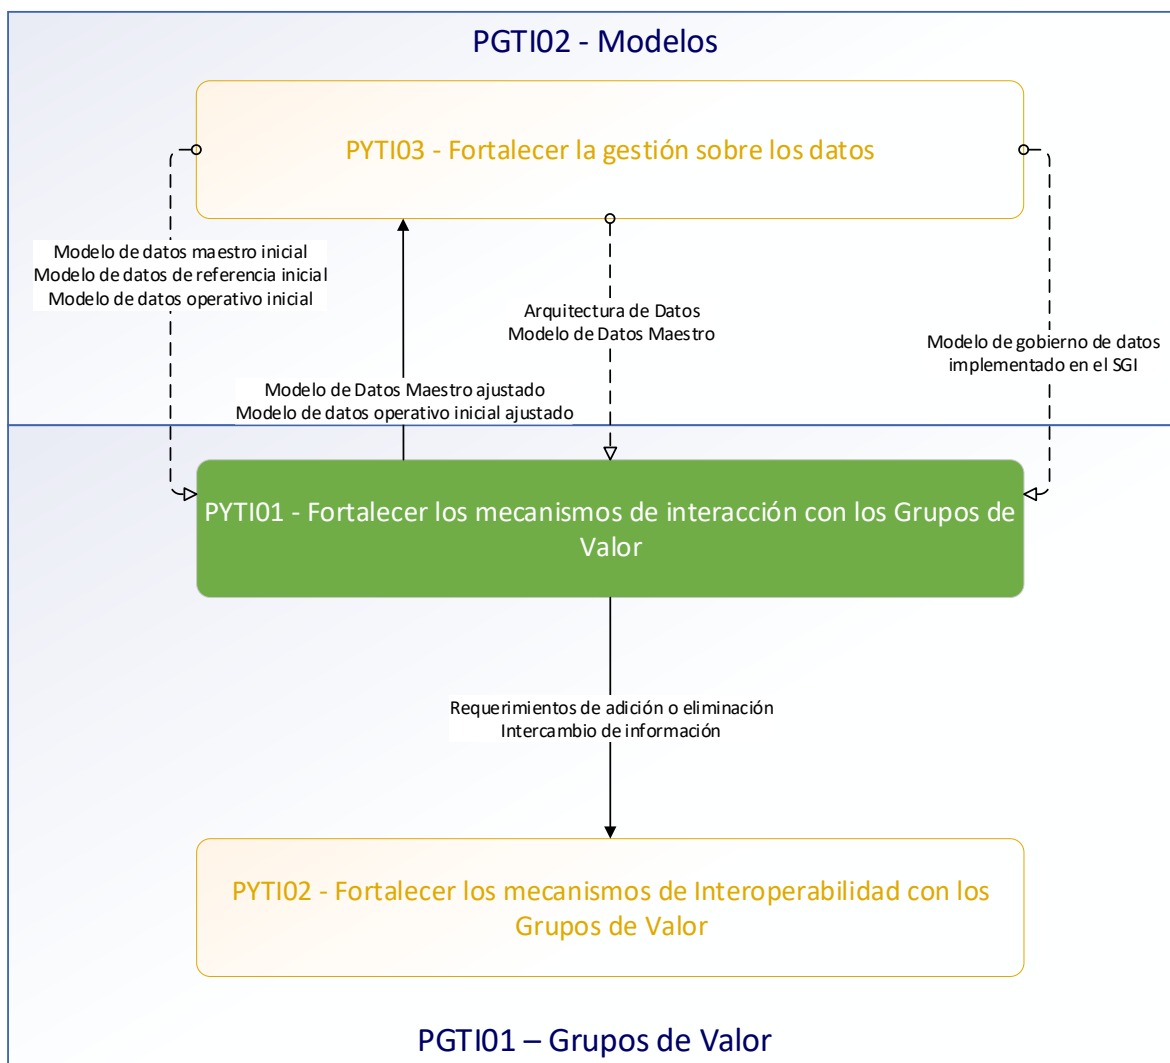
PGTI02 - Modelos

PYTI03 - Fortalecer la gestión sobre los datos

Modelo de datos maestro inicial
Modelo de datos de referencia inicial
Modelo de datos operativo inicial

Arquitectura de Datos
Modelo de Datos Maestro

Modelo de gobierno de datos implementado en el SGI

Modelo de Datos Maestro ajustado
Modelo de datos operativo inicial ajustado

PYTI01 - Fortalecer los mecanismos de interacción con los Grupos de Valor

Requerimientos de adición o eliminación
Intercambio de información

PYTI02 - Fortalecer los mecanismos de Interoperabilidad con los Grupos de Valor

PGTI01 – Grupos de Valor